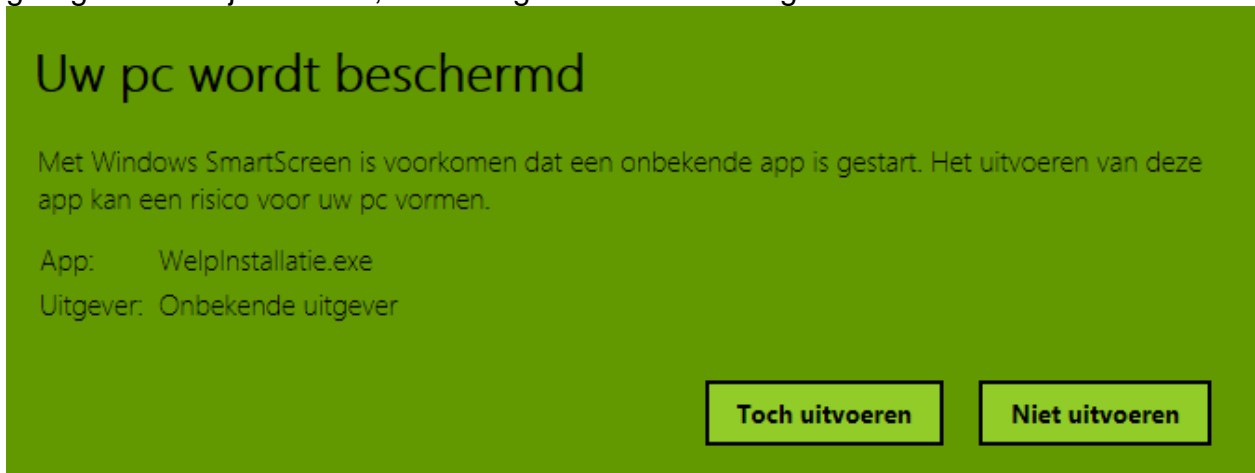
Uw pc wordt beschermd

Met Windows SmartScreen is voorkomen dat een onbekende app is gestart. Het uitvoeren van deze app kan een risico voor uw pc vormen.

App: WelpInstallatie.exe
Uitgever: Onbekende uitgever

Toch uitvoeren

Niet uitvoeren